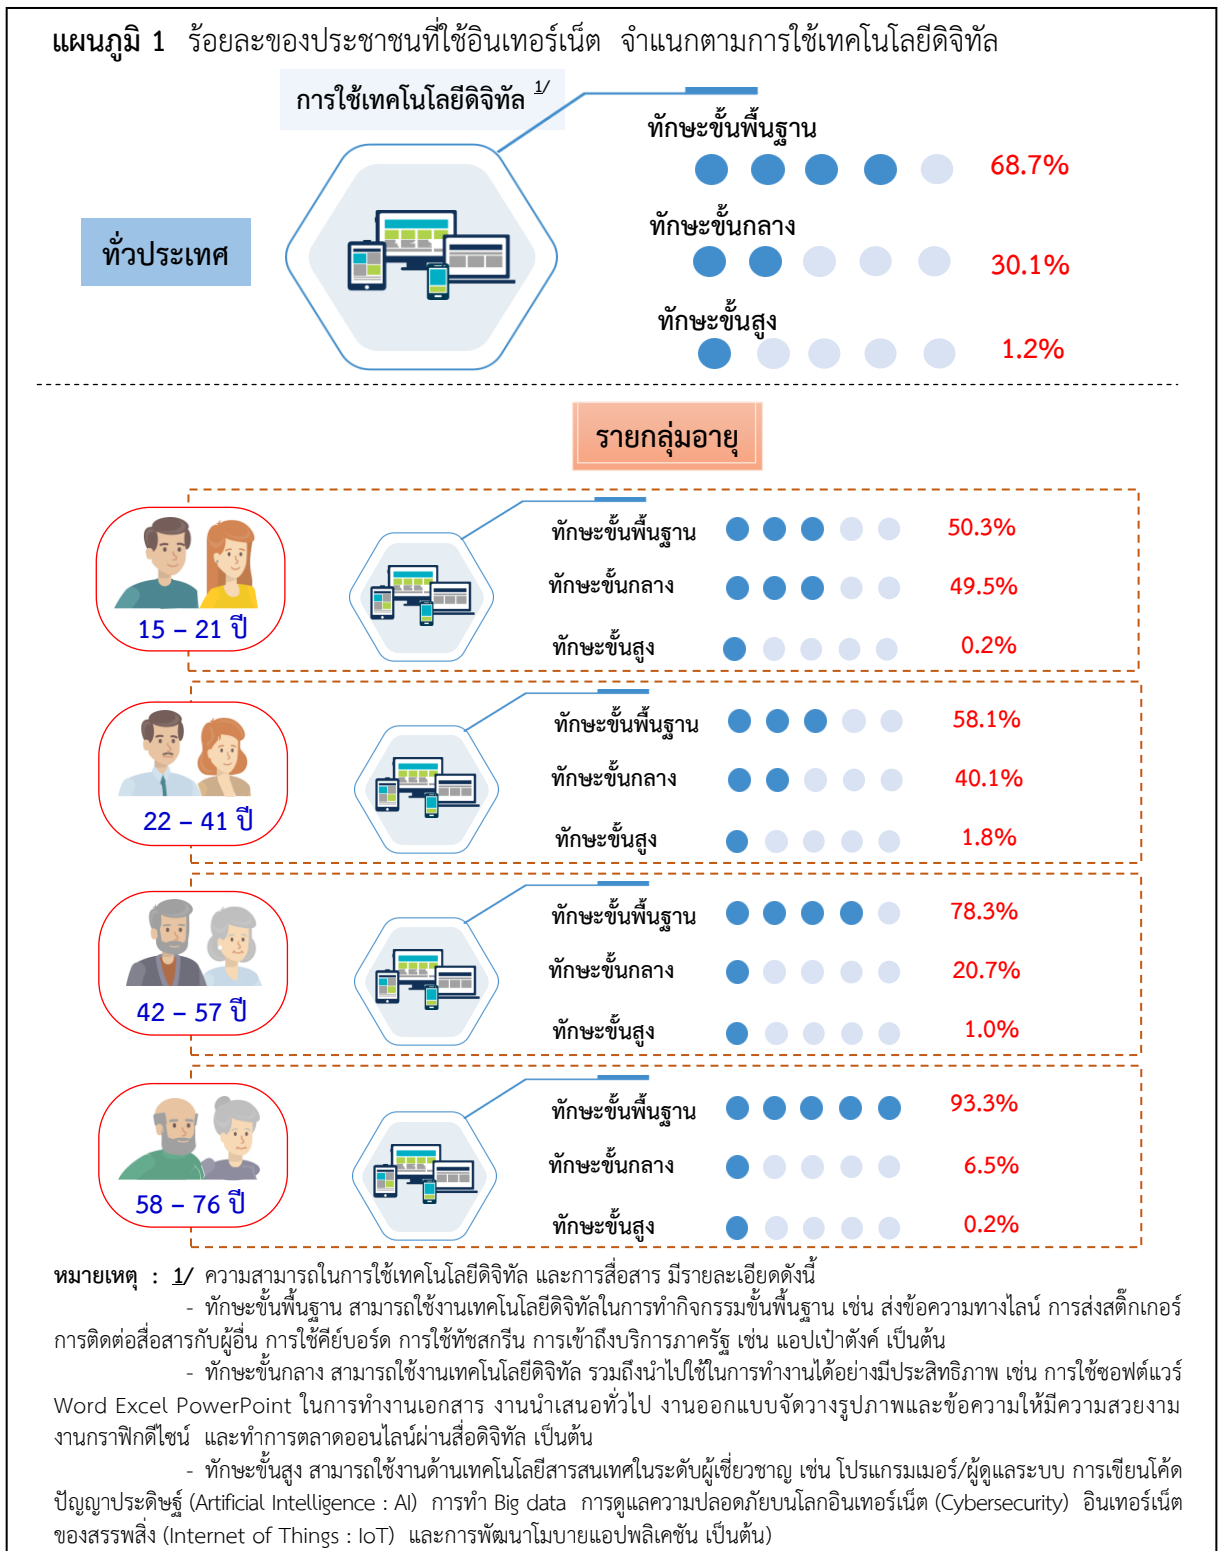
แผนภูมิ 1 ร้อยละของประชาชนที่ใช้อินเทอร์เน็ต จำแนกตามการใช้เทคโนโลยีดิจิทัล

การใช้เทคโนโลยีดิจิทัล $^{1/}$

ทั่วประเทศ

ทักษะขั้นพื้นฐาน 68.7%

ทักษะขั้นกลาง 30.1%

ทักษะขั้นสูง 1.2%

รายกลุ่มอายุ

15 – 21 ปี

ทักษะขั้นพื้นฐาน 50.3%

ทักษะขั้นกลาง 49.5%

ทักษะขั้นสูง 0.2%

22 – 41 ปี

ทักษะขั้นพื้นฐาน 58.1%

ทักษะขั้นกลาง 40.1%

ทักษะขั้นสูง 1.8%

42 – 57 ปี

ทักษะขั้นพื้นฐาน 78.3%

ทักษะขั้นกลาง 20.7%

ทักษะขั้นสูง 1.0%

58 – 76 ปี

ทักษะขั้นพื้นฐาน 93.3%

ทักษะขั้นกลาง 6.5%

ทักษะขั้นสูง 0.2%

หมายเหตุ : 1/ ความสามารถในการใช้เทคโนโลยีดิจิทัล และการสื่อสาร มีรายละเอียดดังนี้

- ทักษะขั้นพื้นฐาน สามารถใช้งานเทคโนโลยีดิจิทัลในการทำกิจกรรมขั้นพื้นฐาน เช่น ส่งข้อความทางไลน์ การส่งสติ๊กเกอร์ การติดต่อสื่อสารกับผู้อื่น การใช้คีย์บอร์ด การใช้ทัชสกรีน การเข้าถึงบริการภาครัฐ เช่น แอปเป๋าตังค์ เป็นต้น

- ทักษะขั้นกลาง สามารถใช้งานเทคโนโลยีดิจิทัล รวมถึงนำไปใช้ในการทำงานได้อย่างมีประสิทธิภาพ เช่น การใช้ซอฟต์แวร์ Word Excel PowerPoint ในการทำงานเอกสาร งานนำเสนอทั่วไป งานออกแบบจัดวางรูปภาพและข้อความให้มีความสวยงาม งานกราฟิกดีไซน์ และทำการตลาดออนไลน์ผ่านสื่อดิจิทัล เป็นต้น

- ทักษะขั้นสูง สามารถใช้งานด้านเทคโนโลยีสารสนเทศในระดับผู้เชี่ยวชาญ เช่น โปรแกรมเมอร์/ผู้ดูแลระบบ การเขียนโค้ด ปัญญาประดิษฐ์ (Artificial Intelligence : AI) การทำ Big data การดูแลความปลอดภัยบนโลกอินเทอร์เน็ต (Cybersecurity) อินเทอร์เน็ตของสรรพสิ่ง (Internet of Things : IoT) และการพัฒนาโมบายแอปพลิเคชัน เป็นต้น)